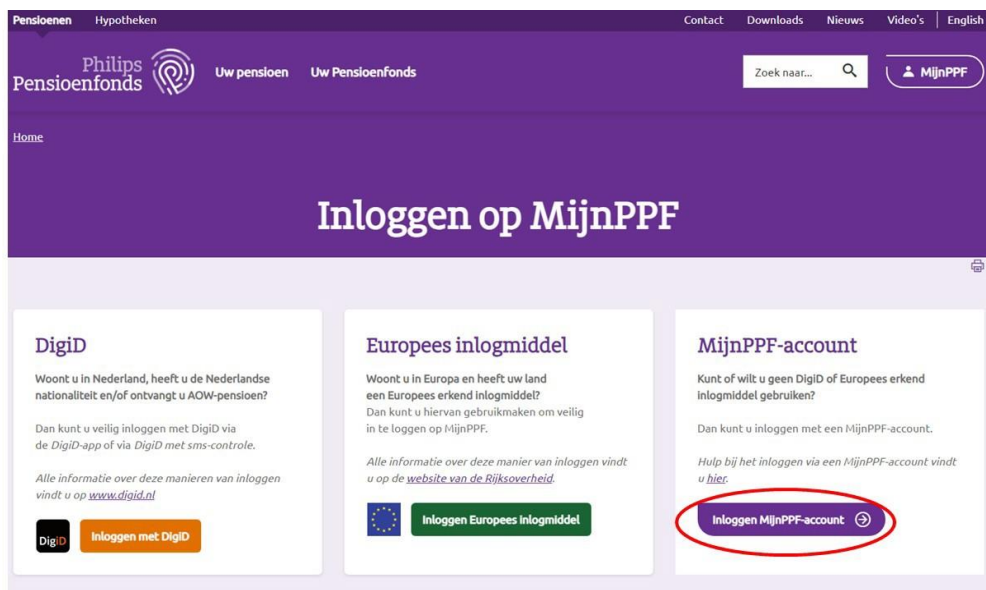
Pensioenen Hypotheken Contact Downloads Nieuws Video's English

Philips Pensioenfonds Uw pensioen Uw Pensioenfonds Zoek naar... MijnPPF

Home

Inloggen op MijnPPF

DigiD

Woont u in Nederland, heeft u de Nederlandse nationaliteit en/of ontvangt u AOW-pensioen?

Dan kunt u veilig inloggen met DigiD via de DigiD-app of via DigiD met sms-controle.

Alle informatie over deze manieren van inloggen vindt u op www.digid.nl

DigiD Inloggen met DigiD

Europees inlogmiddel

Woont u in Europa en heeft uw land een Europees erkend inlogmiddel? Dan kunt u hiervan gebruikmaken om veilig in te loggen op MijnPPF.

Alle informatie over deze manier van inloggen vindt u op de website van de Rijksoverheid.

Inloggen Europees inlogmiddel

MijnPPF-account

Kunt of wilt u geen DigiD of Europees erkend inlogmiddel gebruiken?

Dan kunt u inloggen met een MijnPPF-account.

Hulp bij het inloggen via een MijnPPF-account vindt u hier.

Inloggen MijnPPF-account